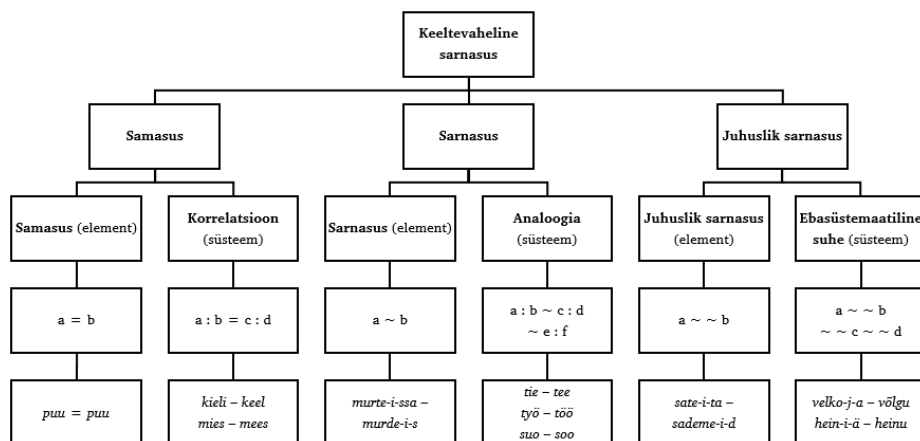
Keeltevaheline sarnasus

Samasus

Sarnasus

Juhuslik sarnasus

Samasus (element)

Korrelatsioon (süsteem)

Sarnasus (element)

Analoogia (süsteem)

Juhuslik sarnasus (element)

Ebasüstemaatiline suhe (süsteem)

a = b

a : b = c : d

a ~ b

a : b ~ c : d ~ e : f

a ~ ~ b

a ~ ~ b ~ ~ c ~ ~ d

*puu = puu*

*kieli – keel*
*mies – mees*

*murte-i-ssa – murde-i-s*

*tie – tee*
*työ – töö*
*suo – soo*

*sate-i-ta – sademe-i-d*

*velko-j-a – võlgu*
*hein-i-ä – heinu*